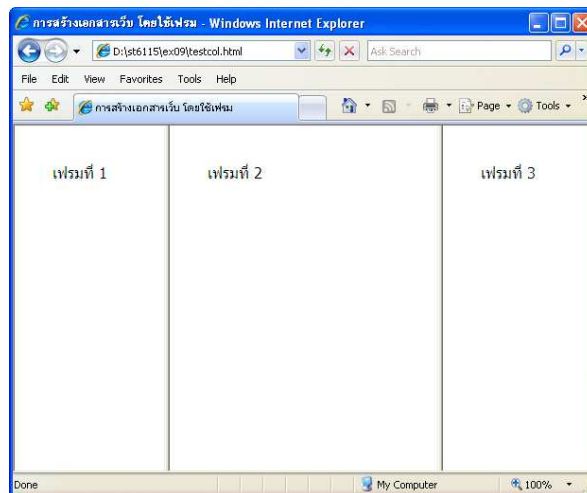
การสร้างเอกสารเว็บ โดยใช้เฟรม - Windows Internet Explorer

D:\st6115\ex09\testcol.html

Ask Search

File Edit View Favorites Tools Help

การสร้างเอกสารเว็บ โดยใช้เฟรม

Page Tools

เฟรมที่ 1

เฟรมที่ 2

เฟรมที่ 3

Done

My Computer

100%